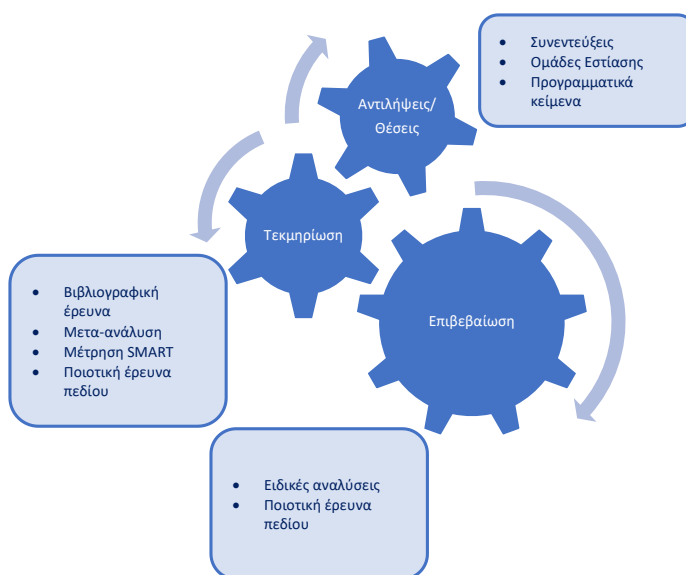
- Συνεντεύξεις
- Ομάδες Εστίασης
- Προγραμματικά κείμενα

Αντιλήψεις/ Θέσεις

Τεκμηρίωση

Επιβεβαίωση

- Βιβλιογραφική έρευνα
- Μετα-ανάλυση
- Μέτρηση SMART
- Ποιοτική έρευνα πεδίου

- Ειδικές αναλύσεις
- Ποιοτική έρευνα πεδίου